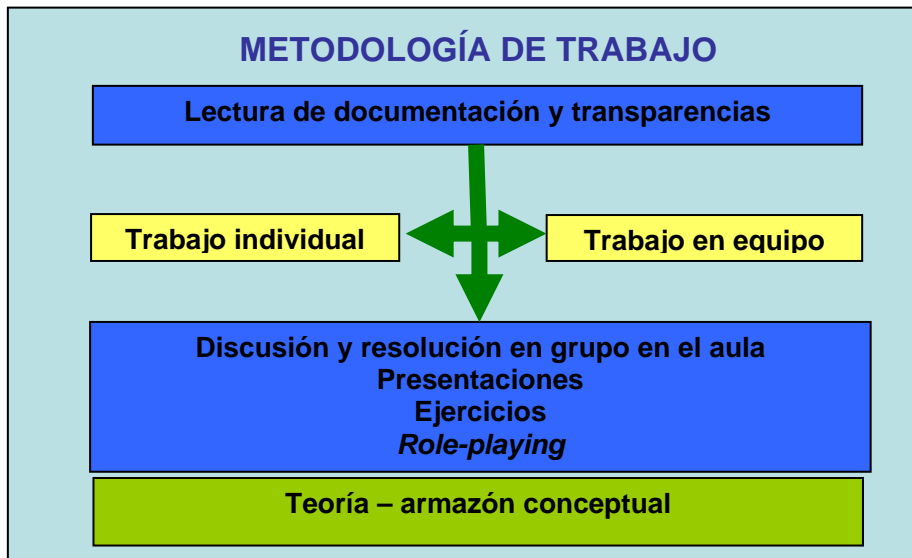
METODOLOGÍA DE TRABAJO

Lectura de documentación y transparencias

Trabajo individual

Trabajo en equipo

Discusión y resolución en grupo en el aula
Presentaciones
Ejercicios
*Role-playing*

Teoría – armazón conceptual